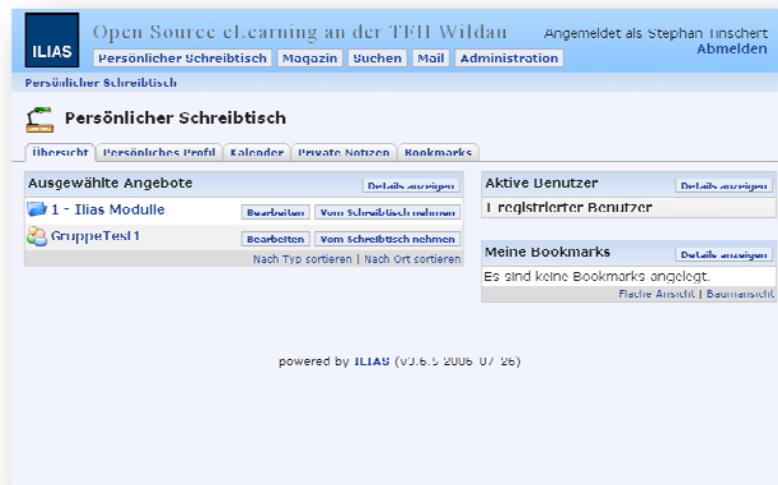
ILIAS

Open Source eLearning an der TFH Wildau

Angemeldet als Stephan Tinschert
Abmelden

Persönlicher Schreibtisch | Magazin | Suchen | Mail | Administration

Persönlicher Schreibtisch

Persönlicher Schreibtisch

Übersicht | Persönliches Profil | Kalender | Private Notizen | Bookmarks

Ausgewählte Angebote

Details anzeigen

1 - Ilias Modulle

Bearbeiten | Vom Schreibtisch nehmen

GruppeTest1

Bearbeiten | Vom Schreibtisch nehmen

Nach Typ sortieren | Nach Ort sortieren

Aktive Benutzer

Details anzeigen

1 registrierter Benutzer

Meine Bookmarks

Details anzeigen

Es sind keine Bookmarks angelegt.

Flache Ansicht | Baumansicht

powered by ILIAS (v3.6.5 2006-07-26)